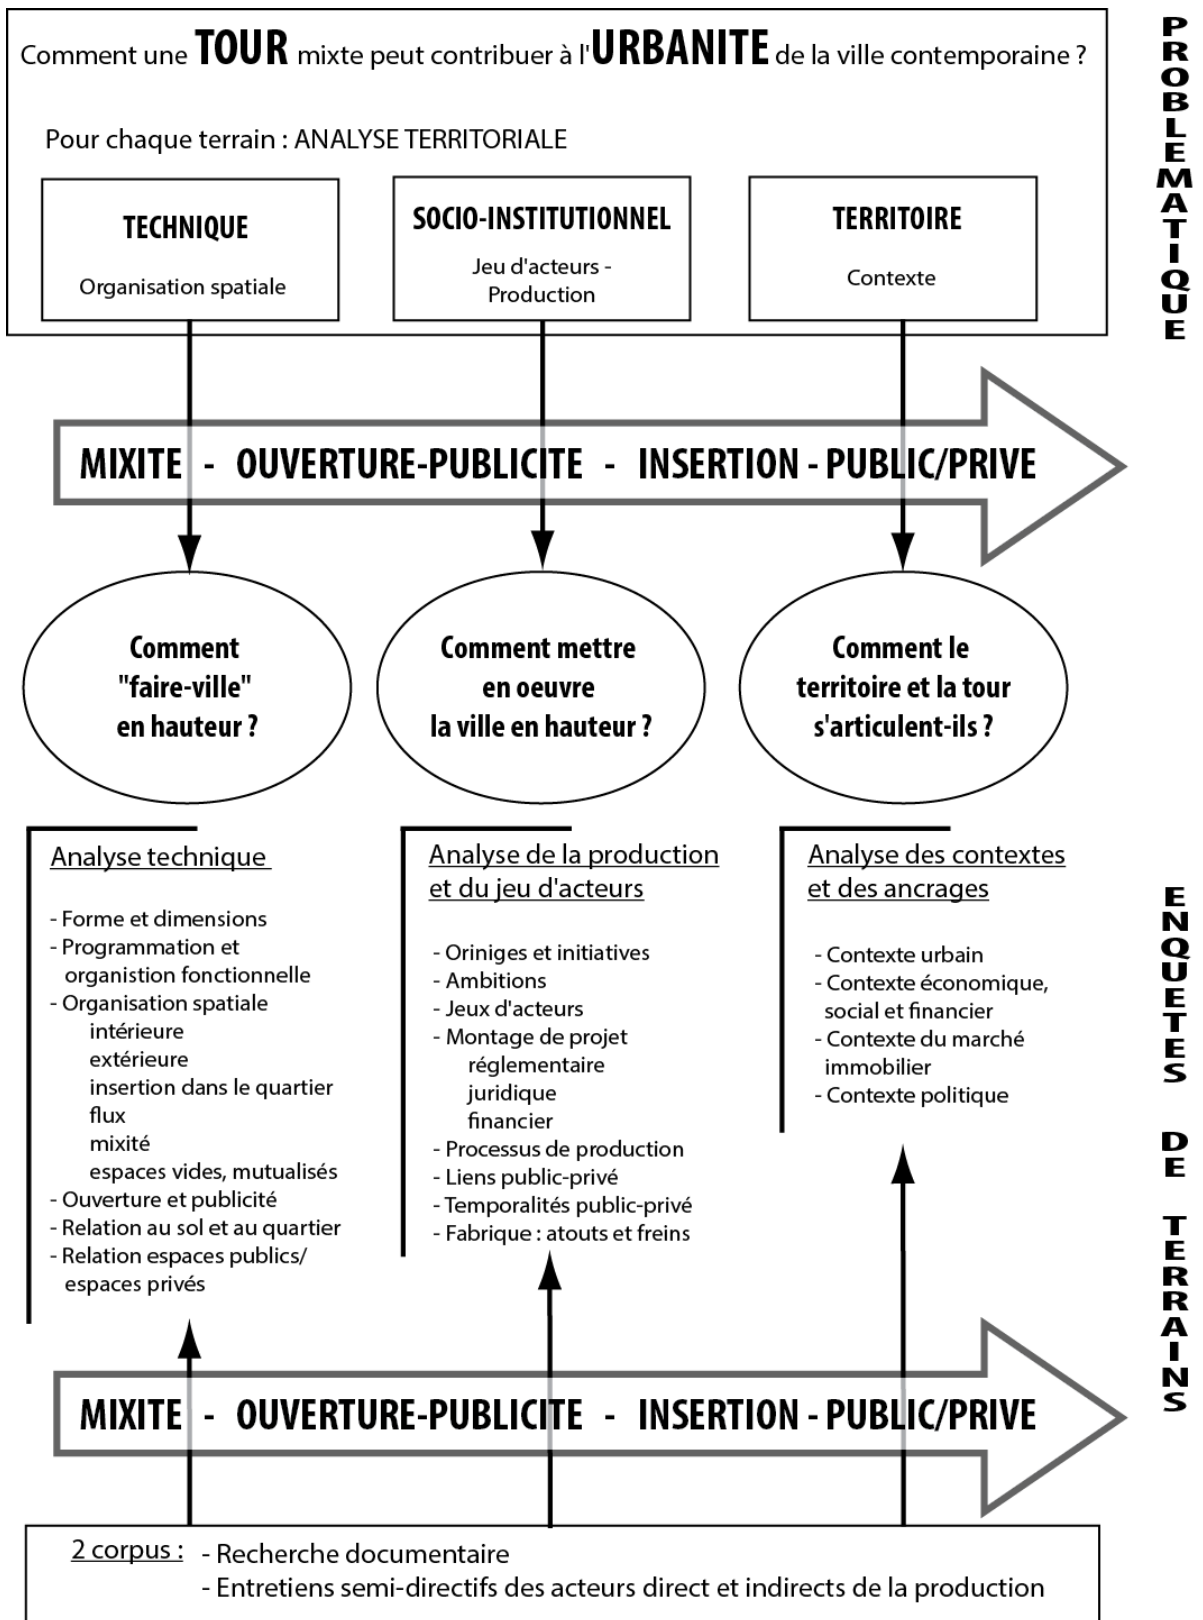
Comment une TOUR mixte peut contribuer à l'URBANITE de la ville contemporaine ?

Pour chaque terrain : ANALYSE TERRITORIALE

TECHNIQUE
Organisation spatiale

SOCIO-INSTITUTIONNEL
Jeu d'acteurs - Production

TERRITOIRE
Contexte

PROBLEMATIQUE

MIXITE - OUVERTURE-PUBLICITE - INSERTION - PUBLIC/PRIVE

Comment "faire-ville" en hauteur ?

Comment mettre en oeuvre la ville en hauteur ?

Comment le territoire et la tour s'articulent-ils ?

Analyse technique

- Forme et dimensions
- Programmation et organistion fonctionnelle
- Organisation spatiale
intérieure
extérieure
insertion dans le quartier
flux
mixité
espaces vides, mutualisés
- Ouverture et publicité
- Relation au sol et au quartier
- Relation espaces publics/ espaces privés

Analyse de la production et du jeu d'acteurs

- Oriniges et initiatives
- Ambitions
- Jeux d'acteurs
- Montage de projet
réglementaire
juridique
financier
- Processus de production
- Liens public-privé
- Temporalités public-privé
- Fabrique : atouts et freins

Analyse des contextes et des ancrages

- Contexte urbain
- Contexte économique, social et financier
- Contexte du marché immobilier
- Contexte politique

ENQUETES DE TERRAINS

MIXITE - OUVERTURE-PUBLICITE - INSERTION - PUBLIC/PRIVE

2 corpus : - Recherche documentaire
- Entretiens semi-directifs des acteurs direct et indirects de la production